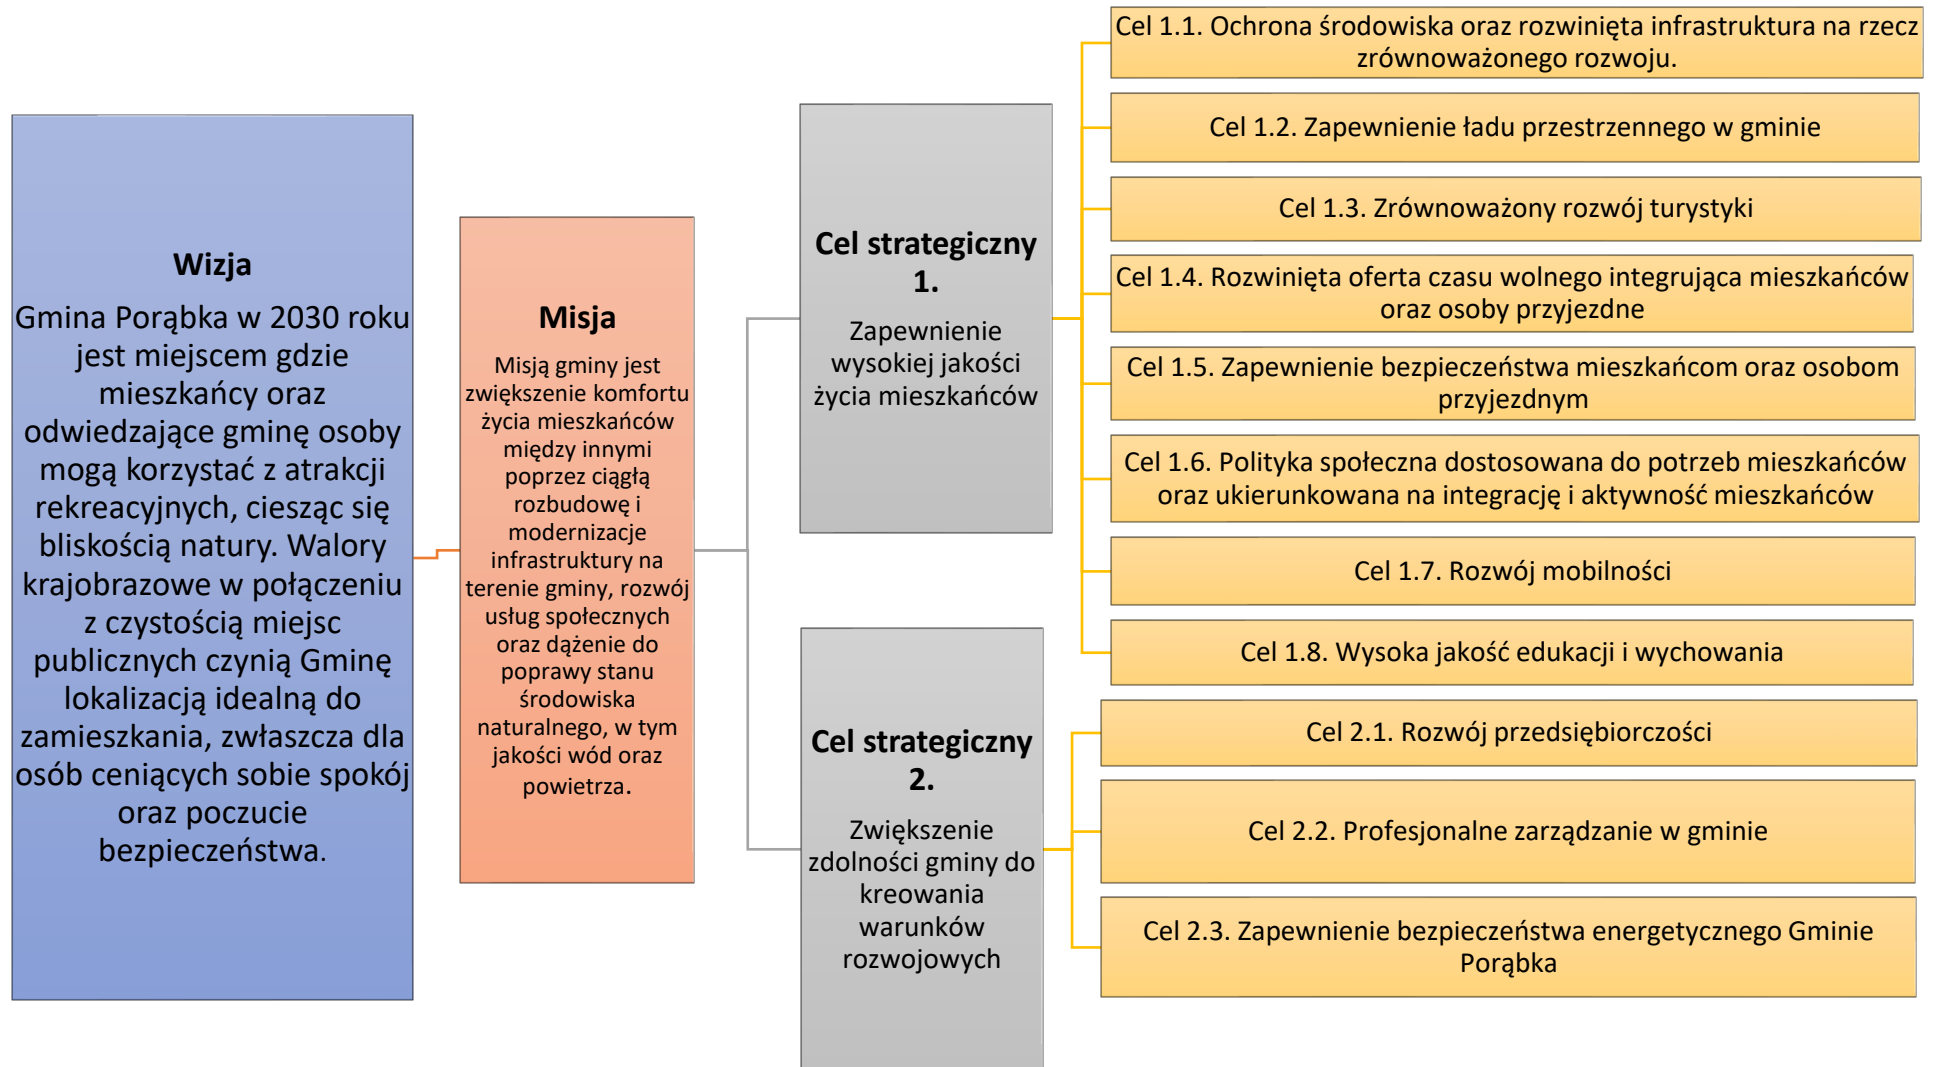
Wizja

Gmina Porąbka w 2030 roku jest miejscem gdzie mieszkańcy oraz odwiedzające gminę osoby mogą korzystać z atrakcji rekreacyjnych, ciesząc się bliskością natury. Walory krajobrazowe w połączeniu z czystością miejsc publicznych czynią Gminę lokalizacją idealną do zamieszkania, zwłaszcza dla osób ceniących sobie spokój oraz poczucie bezpieczeństwa.

Misja

Misją gminy jest zwiększenie komfortu życia mieszkańców między innymi poprzez ciągłą rozbudowę i modernizacje infrastruktury na terenie gminy, rozwój usług społecznych oraz dążenie do poprawy stanu środowiska naturalnego, w tym jakości wód oraz powietrza.

Cel strategiczny 1.

Zapewnienie wysokiej jakości życia mieszkańców

Cel 1.1. Ochrona środowiska oraz rozwinięta infrastruktura na rzecz zrównoważonego rozwoju.

Cel 1.2. Zapewnienie ładu przestrzennego w gminie

Cel 1.3. Zrównoważony rozwój turystyki

Cel 1.4. Rozwinięta oferta czasu wolnego integrująca mieszkańców oraz osoby przyjezdne

Cel 1.5. Zapewnienie bezpieczeństwa mieszkańcom oraz osobom przyjezdnym

Cel 1.6. Polityka społeczna dostosowana do potrzeb mieszkańców oraz ukierunkowana na integrację i aktywność mieszkańców

Cel 1.7. Rozwój mobilności

Cel 1.8. Wysoka jakość edukacji i wychowania

Cel strategiczny 2.

Zwiększenie zdolności gminy do kreowania warunków rozwojowych

Cel 2.1. Rozwój przedsiębiorczości

Cel 2.2. Profesjonalne zarządzanie w gminie

Cel 2.3. Zapewnienie bezpieczeństwa energetycznego Gminie Porąbka